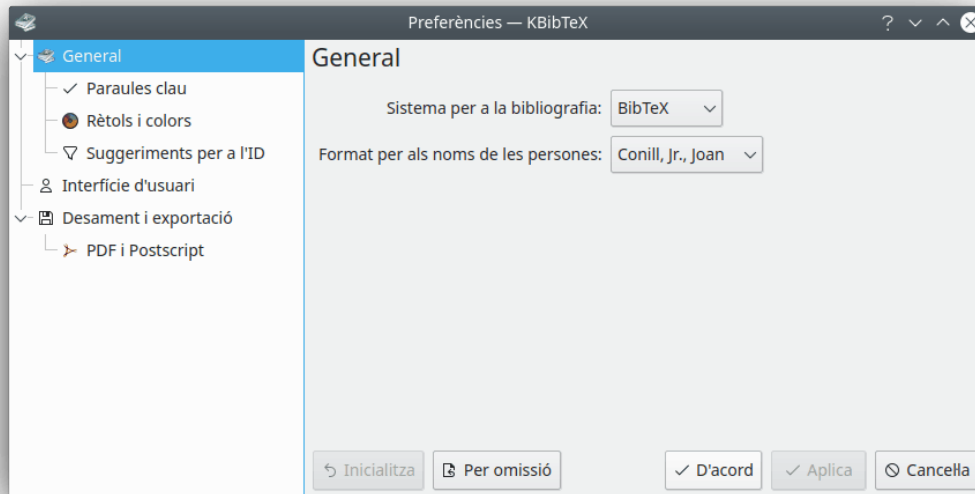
Preferències — KBibTeX

General
Paraules clau
Rètols i colors
Suggeriments per a l'ID
Interfície d'usuari
Desament i exportació
PDF i Postscript

General

Sistema per a la bibliografia: BibTeX

Format per als noms de les persones: Conill, Jr., Joan

Inicialitza
Per omissió
D'acord
Aplica
Cancella